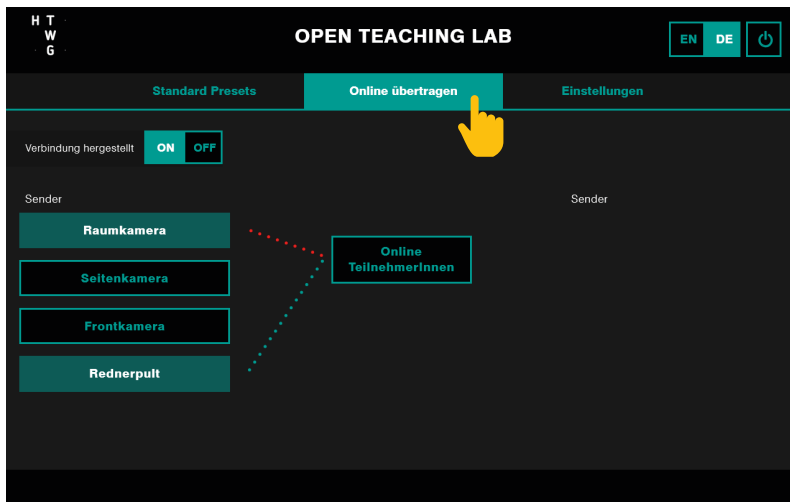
H T
W
G

OPEN TEACHING LAB

EN DE

Standard Presets
Online übertragen
Einstellungen

Verbindung hergestellt
ON OFF

Sender
Raumkamera
Seitenkamera
Frontkamera
Rednerpult

Online TeilnehmerInnen

Sender